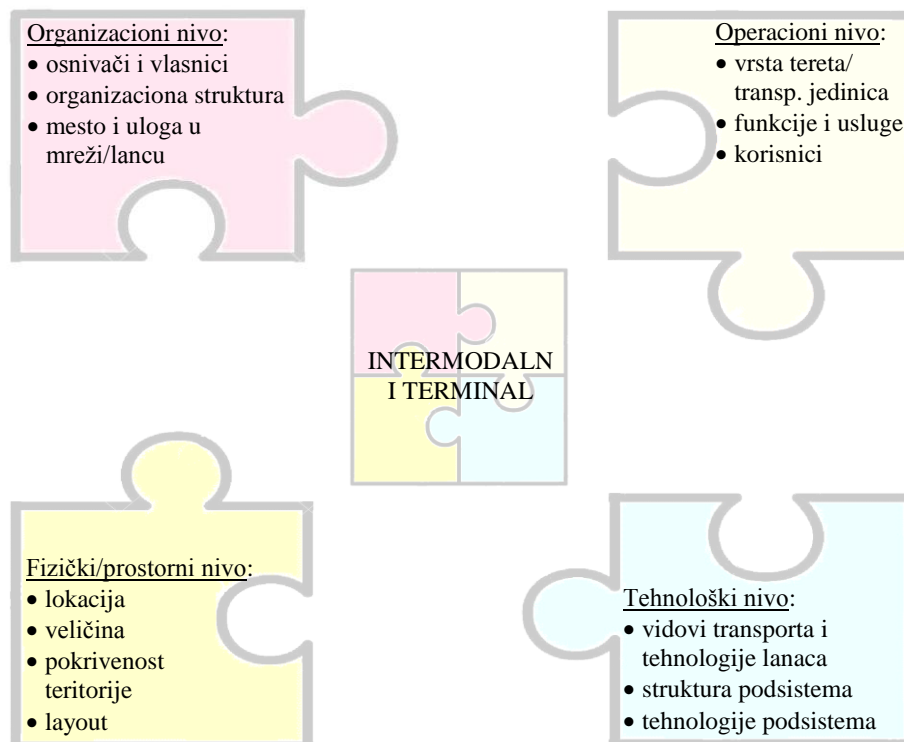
Organizacioni nivo:
• osnivači i vlasnici
• organizaciona struktura
• mesto i uloga u mreži/lancu

Operacioni nivo:
• vrsta tereta/ transp. jedinica
• funkcije i usluge
• korisnici

INTERMODALN
I TERMINAL

Fizički/prostorni nivo:
• lokacija
• veličina
• pokrivenost teritorije
• layout

Tehnološki nivo:
• vidovi transporta i tehnologije lanaca
• struktura podsistema
• tehnologije podsistema